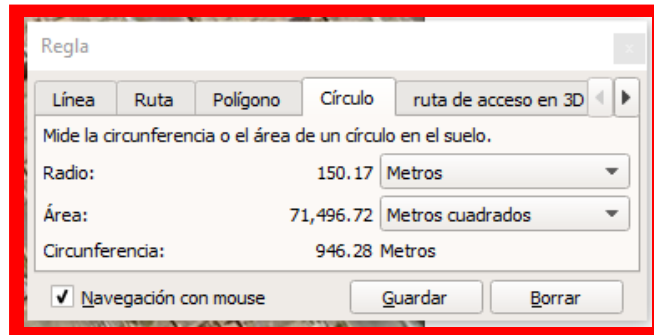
Regla

Línea | Ruta | Polígono | Círculo | ruta de acceso en 3D

Mide la circunferencia o el área de un círculo en el suelo.

Radio: 150.17 Metros

Área: 71,496.72 Metros cuadrados

Circunferencia: 946.28 Metros

Navegación con mouse

Guardar

Borrar